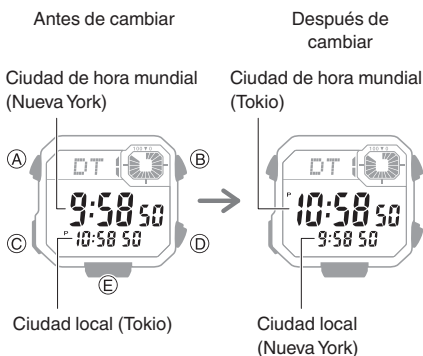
Antes de cambiar

Después de cambiar

Ciudad de hora mundial (Nueva York)

Ciudad de hora mundial (Tokio)

Ⓐ

Ⓑ

Ⓒ

Ⓓ

Ⓔ

DT

9:58 50

P 10:58 50

DT

P 10:58 50

9:58 50

Ciudad local (Tokio)

Ciudad local (Nueva York)